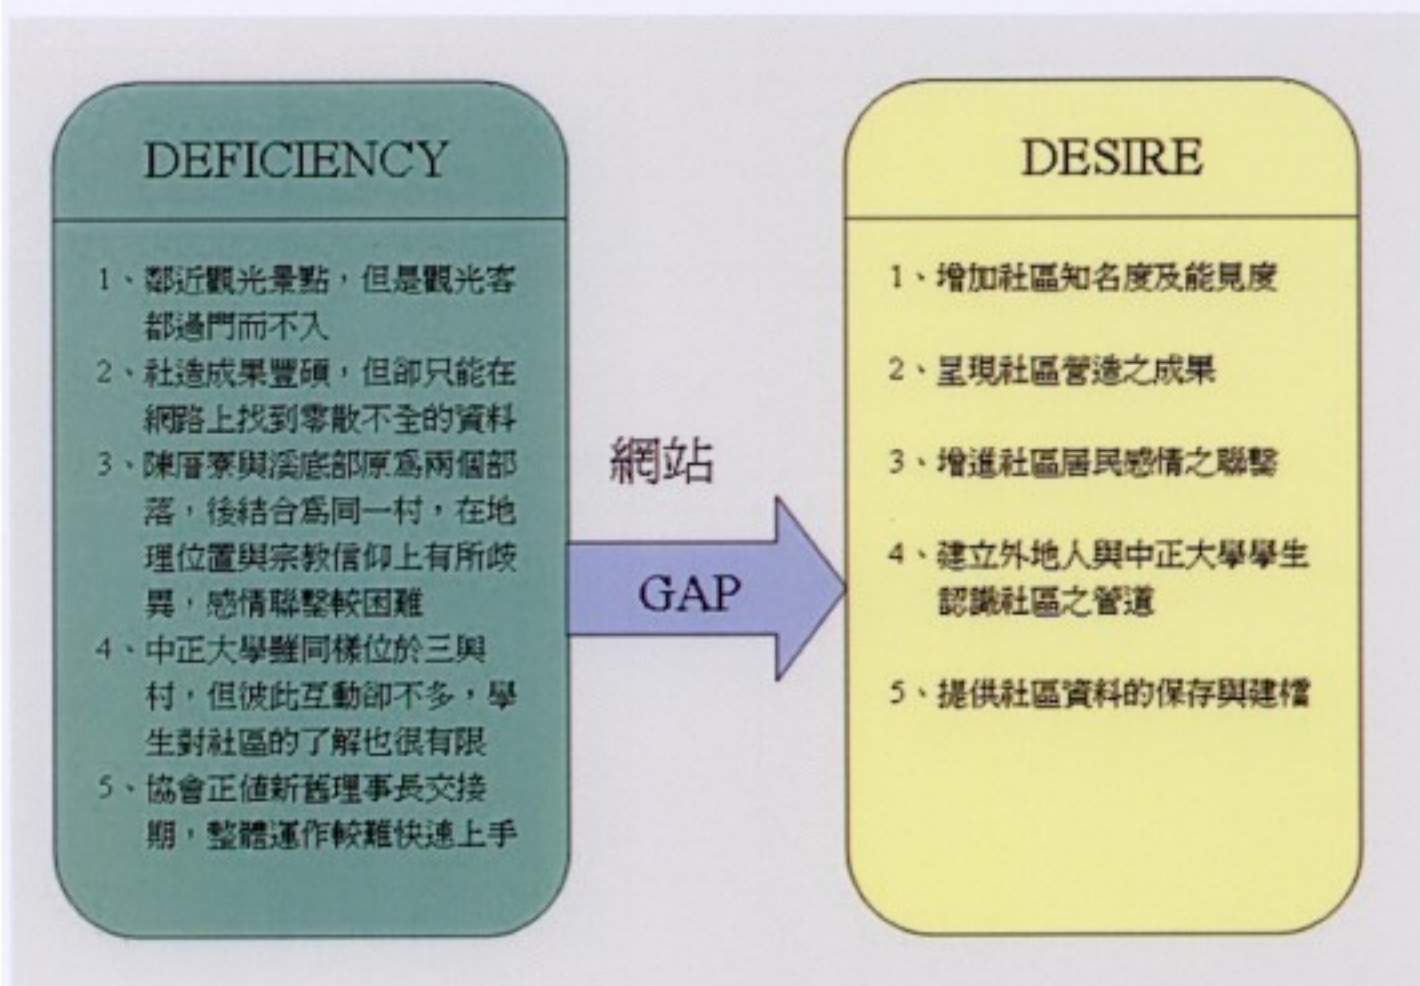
DEFICIENCY

1、鄰近觀光景點，但是觀光客都過門而不入

2、社造成果豐碩，但卻只能在網路上找到零散不全的資料

3、陳厝寮與溪底部原為兩個部落，後結合為同一村，在地理位置與宗教信仰上有所歧異，感情聯繫較困難

4、中正大學雖同樣位於三興村，但彼此互動卻不多，學生對社區的了解也很有限

5、協會正值新舊理事長交接期，整體運作較難快速上手

網站

GAP

DESIRE

1、增加社區知名度及能見度

2、呈現社區營造之成果

3、增進社區居民感情之聯繫

4、建立外地人與中正大學學生認識社區之管道

5、提供社區資料的保存與建檔